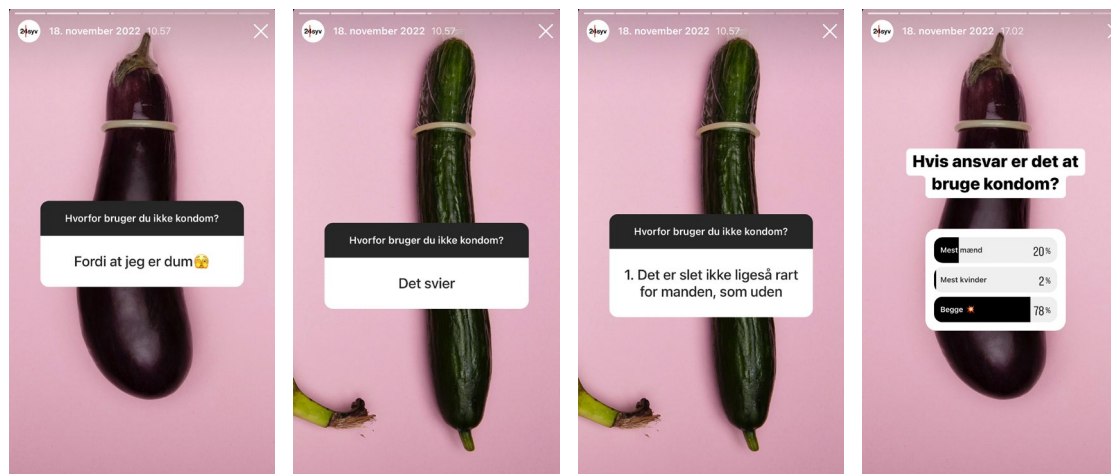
24syv 18. november 2022 10.57

Hvorfor bruger du ikke kondom?

Fordi at jeg er dum😭

24syv 18. november 2022 10.57

Hvorfor bruger du ikke kondom?

Det svier

24syv 18. november 2022 10.57

Hvorfor bruger du ikke kondom?

1. Det er slet ikke ligeså rart for manden, som uden

24syv 18. november 2022 17.02

Hvis ansvar er det at bruge kondom?

| | |
|---|---|
| Mest mænd | 20% |
| Mest kvinder | 2% |
| Begge 💥 | 78% |